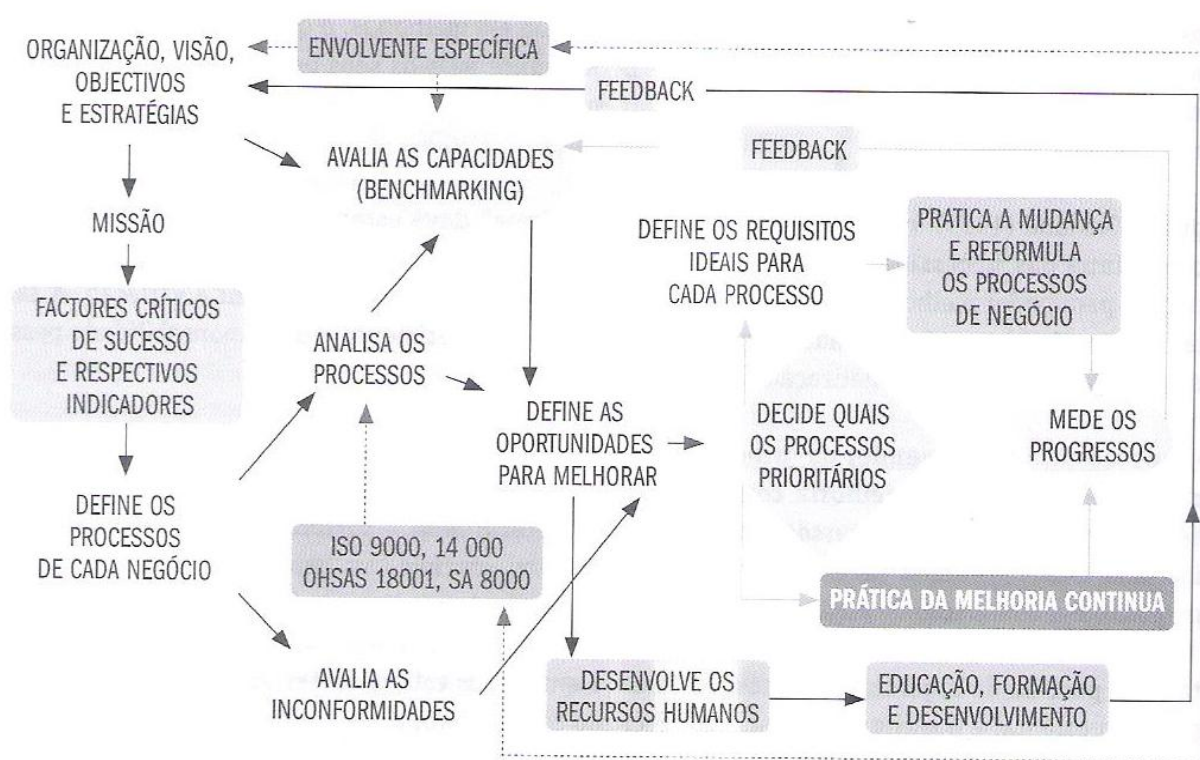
ORGANIZAÇÃO, VISÃO, OBJECTIVOS E ESTRATÉGIAS

ENVOLVENTE ESPECÍFICA

FEEDBACK

AVALIA AS CAPACIDADES (BENCHMARKING)

FEEDBACK

MISSÃO

DEFINE OS REQUISITOS IDEAIS PARA CADA PROCESSO

PRATICA A MUDANÇA E REFORMULA OS PROCESSOS DE NEGÓCIO

FACTORES CRÍTICOS DE SUCESSO E RESPECTIVOS INDICADORES

ANALISA OS PROCESSOS

DEFINE AS OPORTUNIDADES PARA MELHORAR

DECIDE QUAIS OS PROCESSOS PRIORITÁRIOS

MEDE OS PROGRESSOS

DEFINE OS PROCESSOS DE CADA NEGÓCIO

ISO 9000, 14 000 OHSAS 18001, SA 8000

PRÁTICA DA MELHORIA CONTINUA

AVALIA AS INCONFORMIDADES

DESENVOLVE OS RECURSOS HUMANOS

EDUCAÇÃO, FORMAÇÃO E DESENVOLVIMENTO